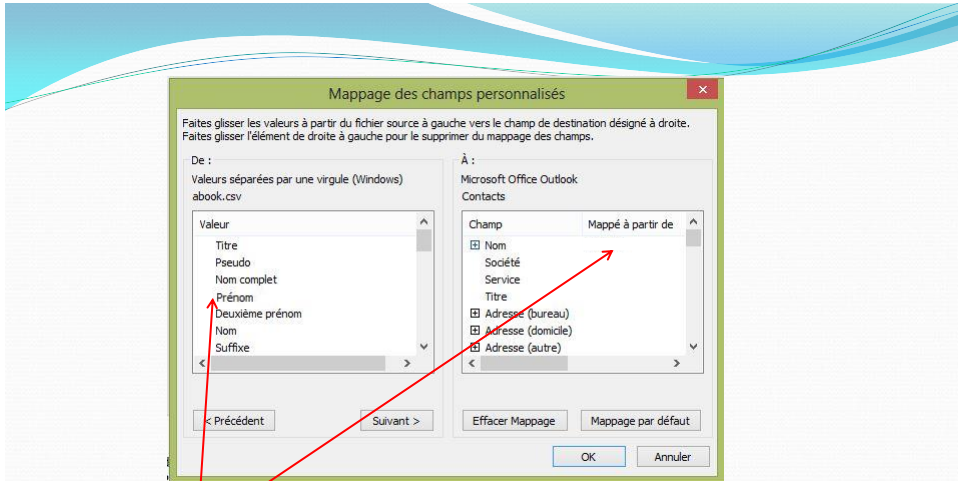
Mappage des champs personnalisés

Faites glisser les valeurs à partir du fichier source à gauche vers le champ de destination désigné à droite. Faites glisser l'élément de droite à gauche pour le supprimer du mappage des champs.

De :
Valeurs séparées par une virgule (Windows)
abook.csv

| Valeur |
|---|
| Titre |
| Pseudo |
| Nom complet |
| Prénom |
| Deuxième prénom |
| Nom |
| Suffixe |

À :
Microsoft Office Outlook
Contacts

| Champ | Mappé à partir de |
|---|---|
| ⊞ Nom | |
| Société | |
| Service | |
| Titre | |
| ⊞ Adresse (bureau) | |
| ⊞ Adresse (domicile) | |
| ⊞ Adresse (autre) | |

< Précédent
Suivant >
Effacer Mappage
Mappage par défaut
OK
Annuler